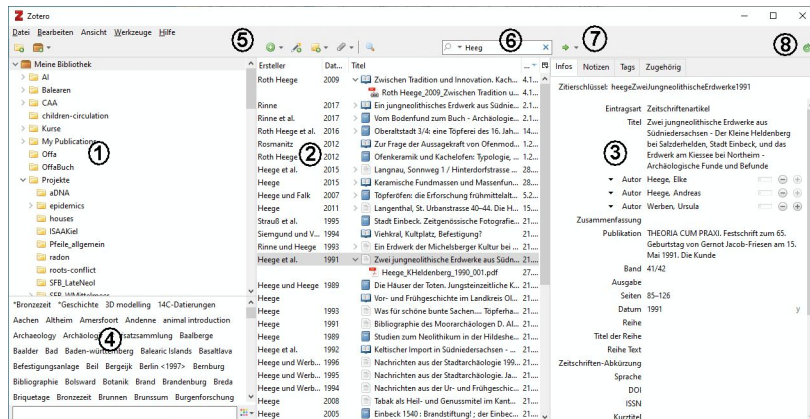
Zotero

Datei Bearbeiten Ansicht Werkzeuge Hilfe

⑤ ⑥ Heeg ⑦ ⑧

Meine Bibliothek
AI
Balearen
CAA
children-circulation
Kurse
My Publications
Offa
OffaBuch
Projekte
aDNA
epidemics
houses
ISAAKiel
Pfeile_allgemein
radon
roots-conflict
SFB_LateNeol
SFB_HMittelneo

①

*Bronzezeit *Geschichte 3D modelling 14C-Datierungen
Aachen Altheim Amersfoort Andenne animal introduction
Archaeology Archäologie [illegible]satzsammlung Baalberge
Baalder Bad Baden-Württemberg Balearic Islands Basaltlava
Befestigungsanlage Beil Bergeijk Berlin Bernburg
Bibliographie Bolsward Botanik Brand Brandenburg Breda
Briquetage Bronzezeit Brunnen Brunssum Burgenforschung

④

| Ersteller | Dat... | Titel |
|---|---|---|
| Roth Heege | 2009 | Zwischen Tradition und Innovation. Kach... 4.1... |
| | | Roth Heege_2009_Zwischen Tradition u... 4.1... |
| Rinne | 2017 | Ein jungneolithisches Erdwerk aus Südnie... 2.1... |
| Rinne et al. | 2017 | Vom Bodenfund zum Buch - Archäologie... 2.1... |
| Roth Heege et al. | 2016 | Oberaltstadt 3/4: eine Töpferei des 16. Jah... 14... |
| Rosmanitz | 2012 | Zur Frage der Aussagekraft von Ofenmod... 1.2... |
| Roth Heege | 2012 | Ofenkeramik und Kachelofen: Typologie, ... 1.2... |
| Heege et al. | 2015 | Langnau, Sonnweg 1 / Hinterdorfstrasse ... 28... |
| Heege | 2015 | Keramische Fundmassen und Massenfun... 28... |
| Heege und Falk | 2007 | Töpferöfen: die Erforschung frühmittelalt... 5.2... |
| Heege | 2011 | Langenthal, St. Urbanstrasse 40-44. Die H... 15... |
| Strauß et al. | 1995 | Stadt Einbeck. Zeitgenössische Fotografie... 21... |
| Siemgund und V... | 1994 | Viehkral, Kultplatz, Befestigung? 21... |
| Rinne und Heege | 1993 | Ein Erdwerk der Michelsberger Kultur bei ... 21... |
| Heege et al. | 1991 | Zwei jungneolithische Erdwerke aus Südn... 21... |
| | | Heege_KHeldenberg_1990_001.pdf 27... |
| Heege und Heege | 1989 | Die Häuser der Toten. Jungsteinzeitliche K... 21... |
| Heege | | Vor- und Frühgeschichte im Landkreis Ol... 21... |
| Heege | 1993 | Was für schöne bunte Sachen.... Töpferha... 21... |
| Heege | 1991 | Bibliographie des Moorarchäologen D. Al... 21... |
| Heege | 1989 | Studien zum Neolithikum in der Hildeshe... 21... |
| Heege et al. | 1992 | Keltischer Import in Südniedersachsen - ... 21... |
| Heege und Werb... | 1996 | Nachrichten aus der Stadtarchäologie 199... 21... |
| Heege und Werb... | 1995 | Nachrichten aus der Stadtarchäologie. Ja... 21... |
| Heege und Werb... | 1994 | Nachrichten aus der Ur- und Frühgeschic... 21... |
| Heege | 2008 | Tabak als Heil- und Genussmittel im Kant... 21... |
| Heege | 2005 | Einbeck 1540 : Brandstiftung! ; der Einbec... 21... |

②

Infos Notizen Tags Zugehörig

Zitierschlüssel: heegeZweiJungneolithischeErdwerke1991

Eintragsart Zeitschriftenartikel
Titel Zwei jungneolithische Erdwerke aus Südniedersachsen - Der Kleine Heldenberg bei Salzdehelden, Stadt Einbeck, und das Erdwerk am Kiessee bei Northeim - Archäologische Funde und Befunde
Autor Heege, Elke
Autor Heege, Andreas
Autor Werben, Ursula
Zusammenfassung
Publikation THEORIA CUM PRAXI. Festschrift zum 65. Geburtstag von Gernot Jacob-Friesen am 15. Mai 1991. Die Kunde
Band 41/42
Ausgabe
Seiten 85–126
Datum 1991 y
Reihe
Titel der Reihe
Reihe Text
Zeitschriften-Abkürzung
Sprache
DOI
ISSN
Kurztitel

③